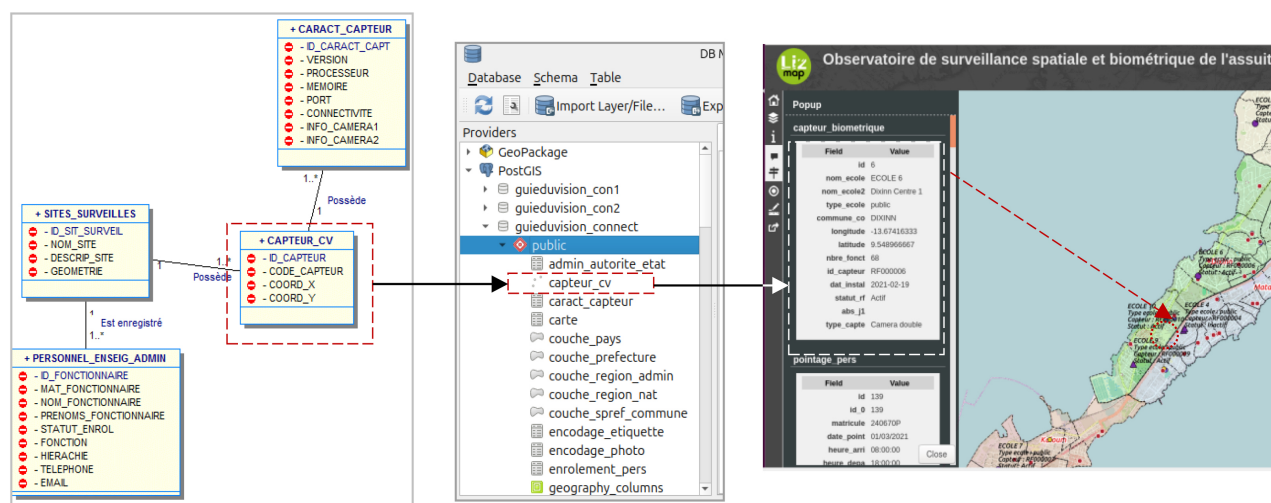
+ CARACT_CAPTEUR
- ID_CARACT_CAPT
- VERSION
- PROCESSEUR
- MEMOIRE
- PORT
- CONNECTIVITE
- INFO_CAMERA1
- INFO_CAMERA2

1..*
Possède
1

+ SITES_SURVEILLES
- ID_SIT_SURVEIL
- NOM_SITE
- DESCRIP_SITE
- GEOMETRIE

1
1..*
Possède

+ CAPTEUR_CV
- ID_CAPTEUR
- CODE_CAPTEUR
- COORD_X
- COORD_Y

1
Est enregistré
1..*

+ PERSONNEL_ENSEIG_ADMIN
- ID_FONCTIONNAIRE
- MAT_FONCTIONNAIRE
- NOM_FONCTIONNAIRE
- PRENOMS_FONCTIONNAIRE
- STATUT_ENROL
- FONCTION
- HIERACHIE
- TELEPHONE
- EMAIL

DB N
Database Schema Table
Import Layer/File... Exp
Providers
GeoPackage
PostGIS
guieduvision_con1
guieduvision_con2
guieduvision_connect
public
admin_autorite_etat
capteur_cv
caract_capteur
carte
couche_pays
couche_prefecture
couche_region_admin
couche_region_nat
couche_spref_commune
encodage_etiquette
encodage_photo
enrolement_pers
geography_columns

Liz map
Observatoire de surveillance spatiale et biométrique de l'assidu
Popup
capteur_biometrique

| Field | Value |
|---|---|
| id | 6 |
| nom_ecole | ECOLE 6 |
| nom_ecole2 | Dixinn Centre 1 |
| type_ecole | public |
| commune_co | DIXINN |
| longitude | -13.67416333 |
| latitude | 9.548968667 |
| nbre_fonct | 68 |
| id_capteur | RF000006 |
| dat_instal | 2021-02-19 |
| statut_rf | Actif |
| abs_j1 | |
| type_capte | Camera double |

pointage_pers

| Field | Value |
|---|---|
| id | 139 |
| id_0 | 139 |
| matricule | 240670P |
| date_point | 01/03/2021 |
| heure_arri | 08:00:00 |
| heure_depa | 18:00:00 |

Close